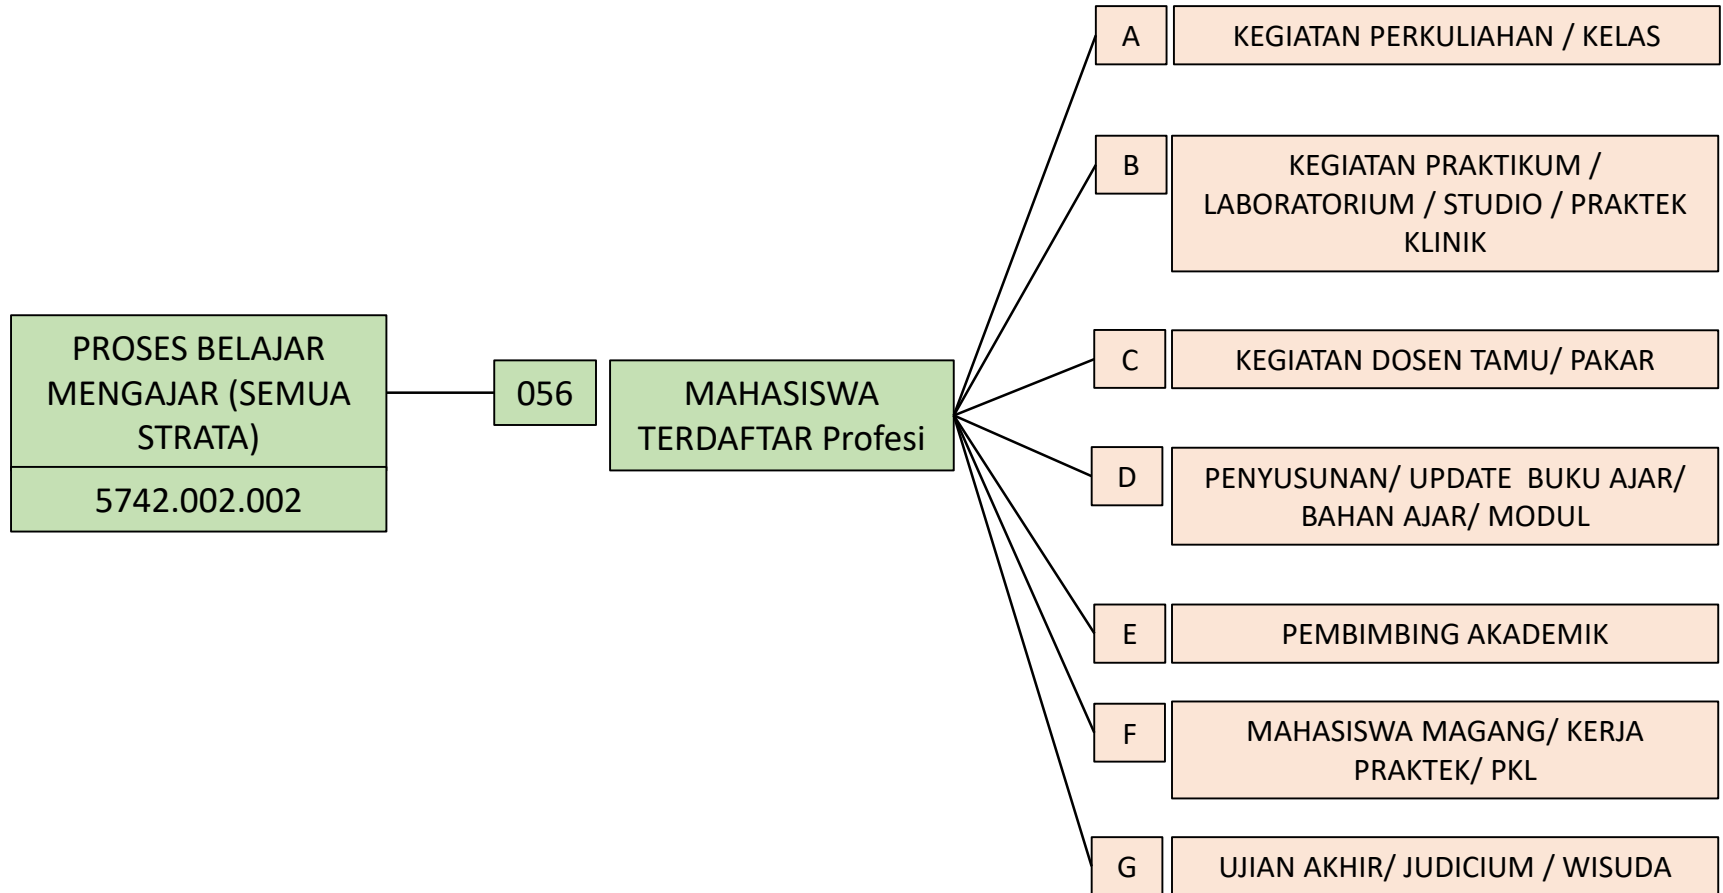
PROSES BELAJAR MENGAJAR (SEMUA STRATA)

5742.002.002

056

MAHASISWA TERDAFTAR Profesi

A

KEGIATAN PERKULIAHAN / KELAS

B

KEGIATAN PRAKTIKUM / LABORATORIUM / STUDIO / PRAKTEK KLINIK

C

KEGIATAN DOSEN TAMU/ PAKAR

D

PENYUSUNAN/ UPDATE BUKU AJAR/ BAHAN AJAR/ MODUL

E

PEMBIMBING AKADEMIK

F

MAHASISWA MAGANG/ KERJA PRAKTEK/ PKL

G

UJIAN AKHIR/ JUDICIUM / WISUDA